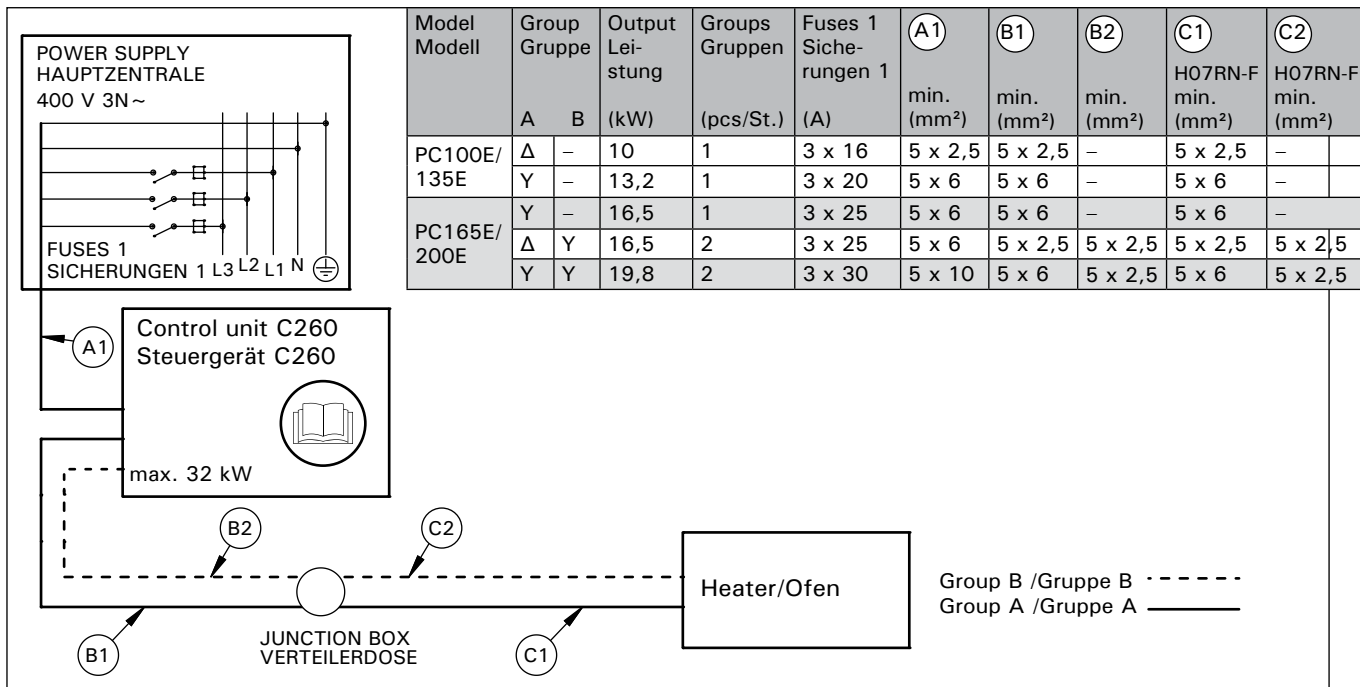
POWER SUPPLY
HAUPTZENTRALE
400 V 3N~

FUSES 1
SICHERUNGEN 1 L3 L2 L1 N

| Model Modell | Group Gruppe A | B | Output Leistung (kW) | Groups Gruppen (pcs/St.) | Fuses 1 Sicherungen 1 (A) | A1 min. (mm²) | B1 min. (mm²) | B2 min. (mm²) | C1 H07RN-F min. (mm²) | C2 H07RN-F min. (mm²) |
|---|---|---|---|---|---|---|---|---|---|---|
| PC100E/135E | Δ | – | 10 | 1 | 3 x 16 | 5 x 2,5 | 5 x 2,5 | – | 5 x 2,5 | – |
| | Y | – | 13,2 | 1 | 3 x 20 | 5 x 6 | 5 x 6 | – | 5 x 6 | – |
| PC165E/200E | Y | – | 16,5 | 1 | 3 x 25 | 5 x 6 | 5 x 6 | – | 5 x 6 | – |
| | Δ | Y | 16,5 | 2 | 3 x 25 | 5 x 6 | 5 x 2,5 | 5 x 2,5 | 5 x 2,5 | 5 x 2,5 |
| | Y | Y | 19,8 | 2 | 3 x 30 | 5 x 10 | 5 x 6 | 5 x 2,5 | 5 x 6 | 5 x 2,5 |

A1

Control unit C260
Steuergerät C260

max. 32 kW

B2

C2

Heater/Ofen

Group B /Gruppe B
Group A /Gruppe A

B1

JUNCTION BOX
VERTEILERDOSE

C1